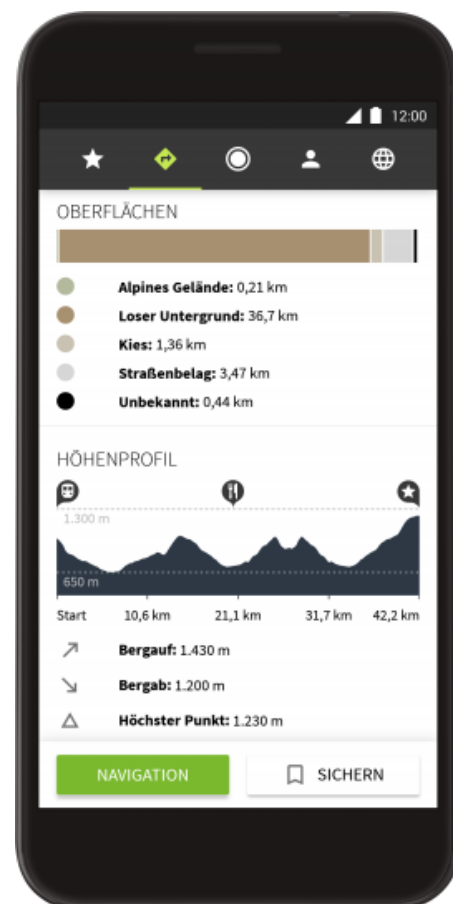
12:00

OBERFLÄCHEN

**Alpines Gelände:** 0,21 km
**Loser Untergrund:** 36,7 km
**Kies:** 1,36 km
**Straßenbelag:** 3,47 km
**Unbekannt:** 0,44 km

HÖHENPROFIL

1.300 m
650 m

Start 10,6 km 21,1 km 31,7 km 42,2 km

**Bergauf:** 1.430 m
**Bergab:** 1.200 m
**Höchster Punkt:** 1.230 m

NAVIGATION
SICHERN